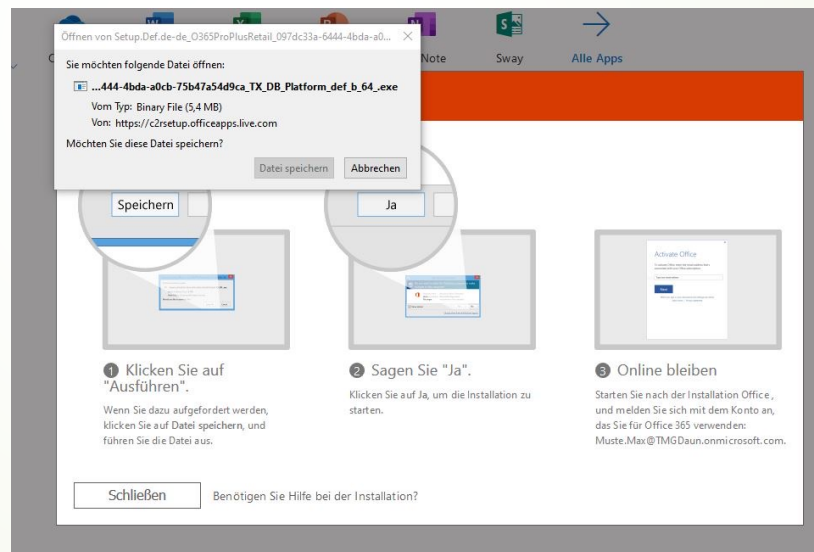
Öffnen von Setup.Def.de-de_O365ProPlusRetail_097dc33a-6444-4bda-a0... ×

Sie möchten folgende Datei öffnen:

...444-4bda-a0cb-75b47a54d9ca_TX_DB_Platform_def_b_64_.exe

Vom Typ: Binary File (5,4 MB)

Von: https://c2rsetup.officeapps.live.com

Möchten Sie diese Datei speichern?

Datei speichern | Abbrechen

Note | Sway | Alle Apps

Speichern

Ja

Activate Office

❶ Klicken Sie auf "Ausführen".

Wenn Sie dazu aufgefordert werden, klicken Sie auf Datei speichern, und führen Sie die Datei aus.

❷ Sagen Sie "Ja".

Klicken Sie auf Ja, um die Installation zu starten.

❸ Online bleiben

Starten Sie nach der Installation Office, und melden Sie sich mit dem Konto an, das Sie für Office 365 verwenden: Muste.Max@TMGDaun.onmicrosoft.com.

Schließen

Benötigen Sie Hilfe bei der Installation?